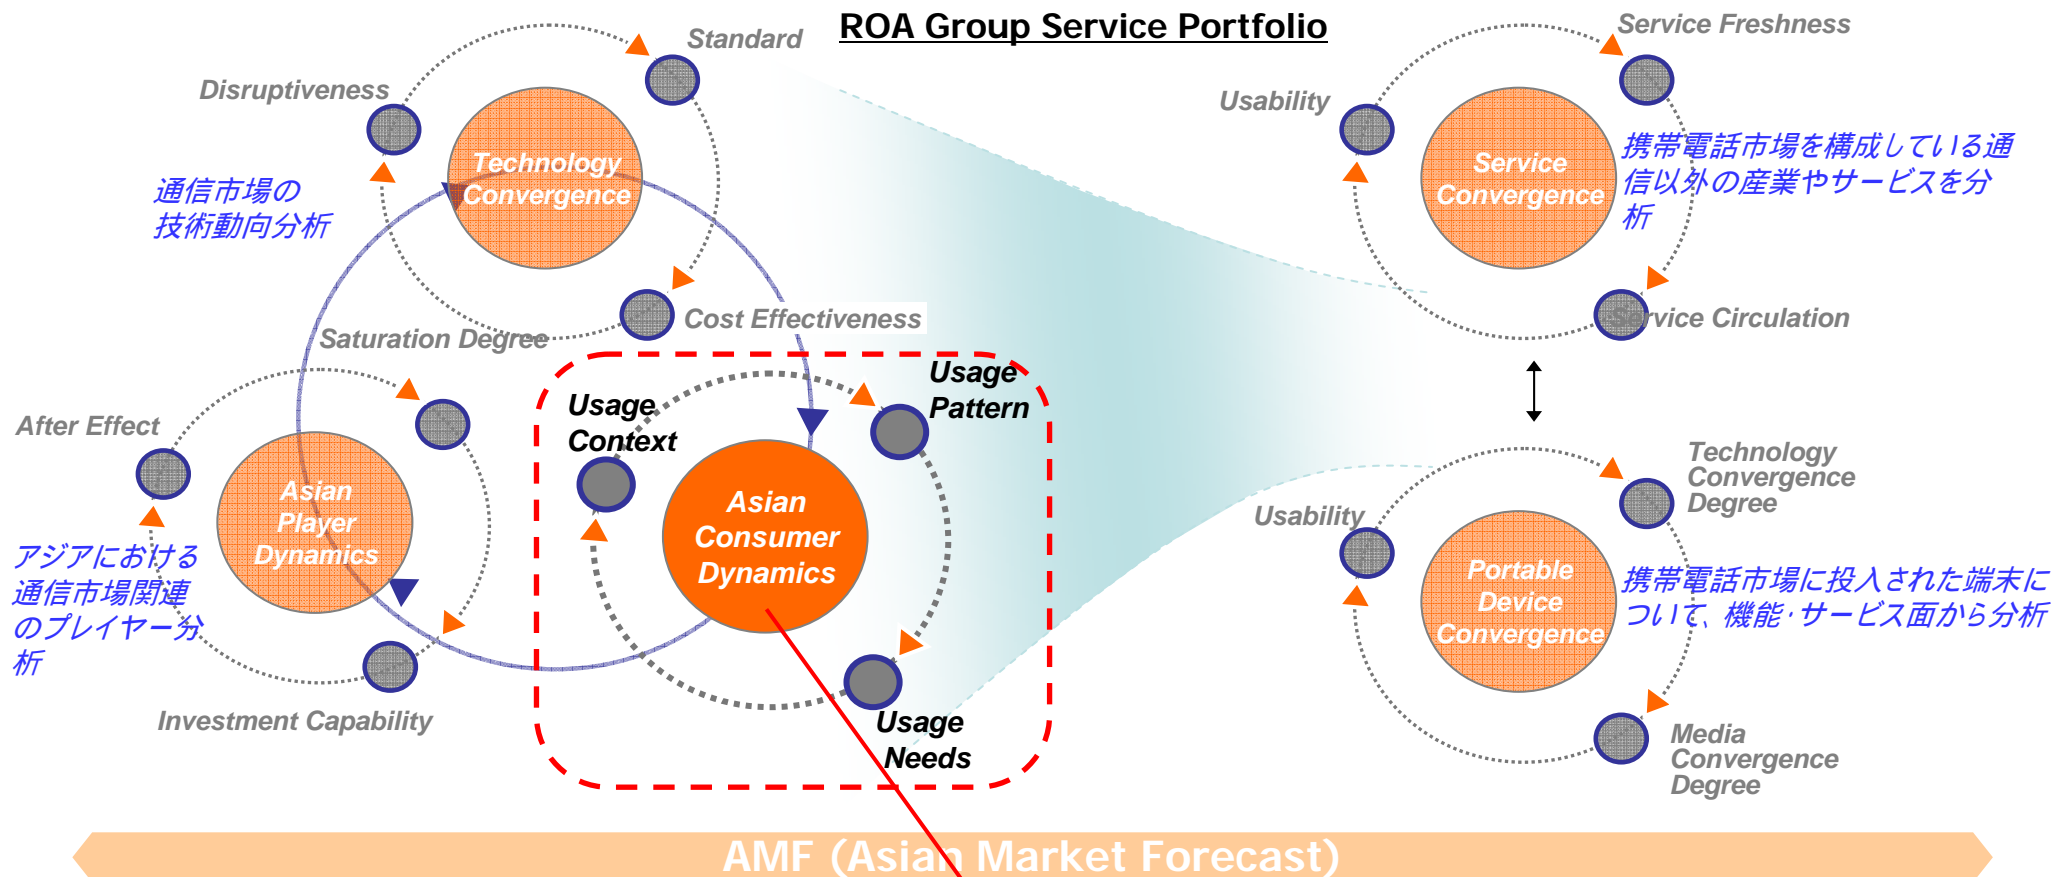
ROA Group Service Portfolio

Standard

Disruptiveness

Technology Convergence

通信市場の技術動向分析

Cost Effectiveness

Saturation Degree

After Effect

Asian Player Dynamics

アジアにおける通信市場関連のプレイヤー分析

Investment Capability

Usage Context

Usage Pattern

Asian Consumer Dynamics

Usage Needs

Service Freshness

Usability

Service Convergence

携帯電話市場を構成している通信以外の産業やサービスを分析

Service Circulation

Technology Convergence Degree

Usability

Portable Device Convergence

携帯電話市場に投入された端末について、機能･サービス面から分析

Media Convergence Degree

AMF (Asian Market Forecast)